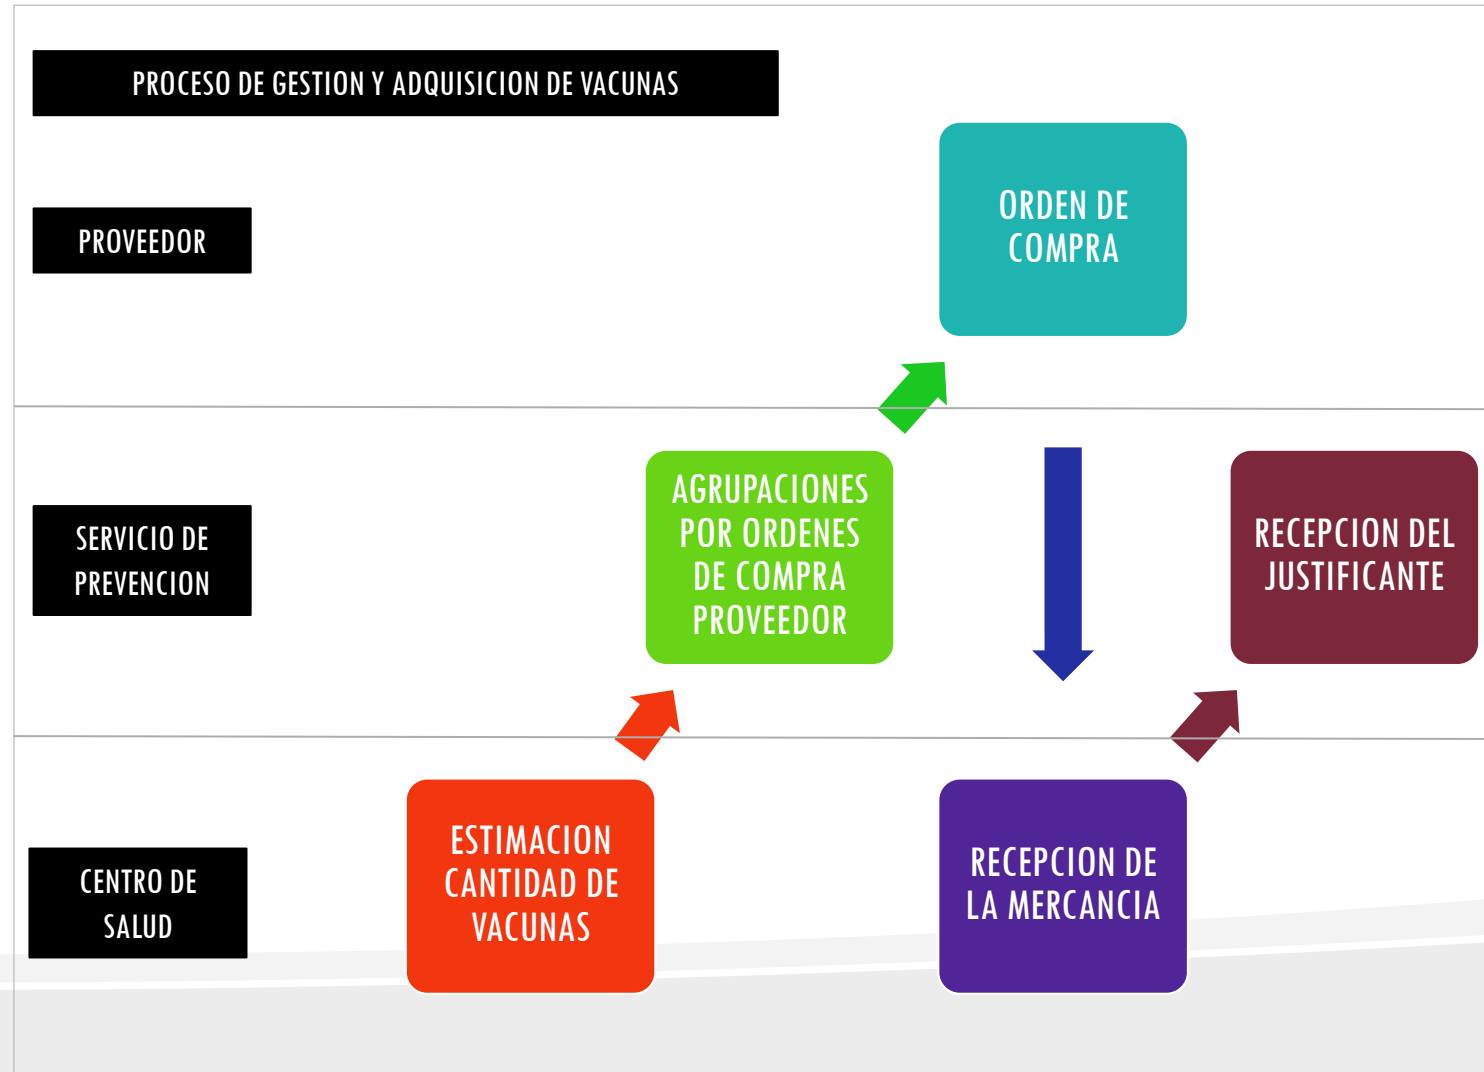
PROCESO DE GESTION Y ADQUISICION DE VACUNAS

PROVEEDOR

ORDEN DE COMPRA

SERVICIO DE PREVENCION

AGRUPACIONES POR ORDENES DE COMPRA PROVEEDOR

RECEPCION DEL JUSTIFICANTE

CENTRO DE SALUD

ESTIMACION CANTIDAD DE VACUNAS

RECEPCION DE LA MERCANCIA